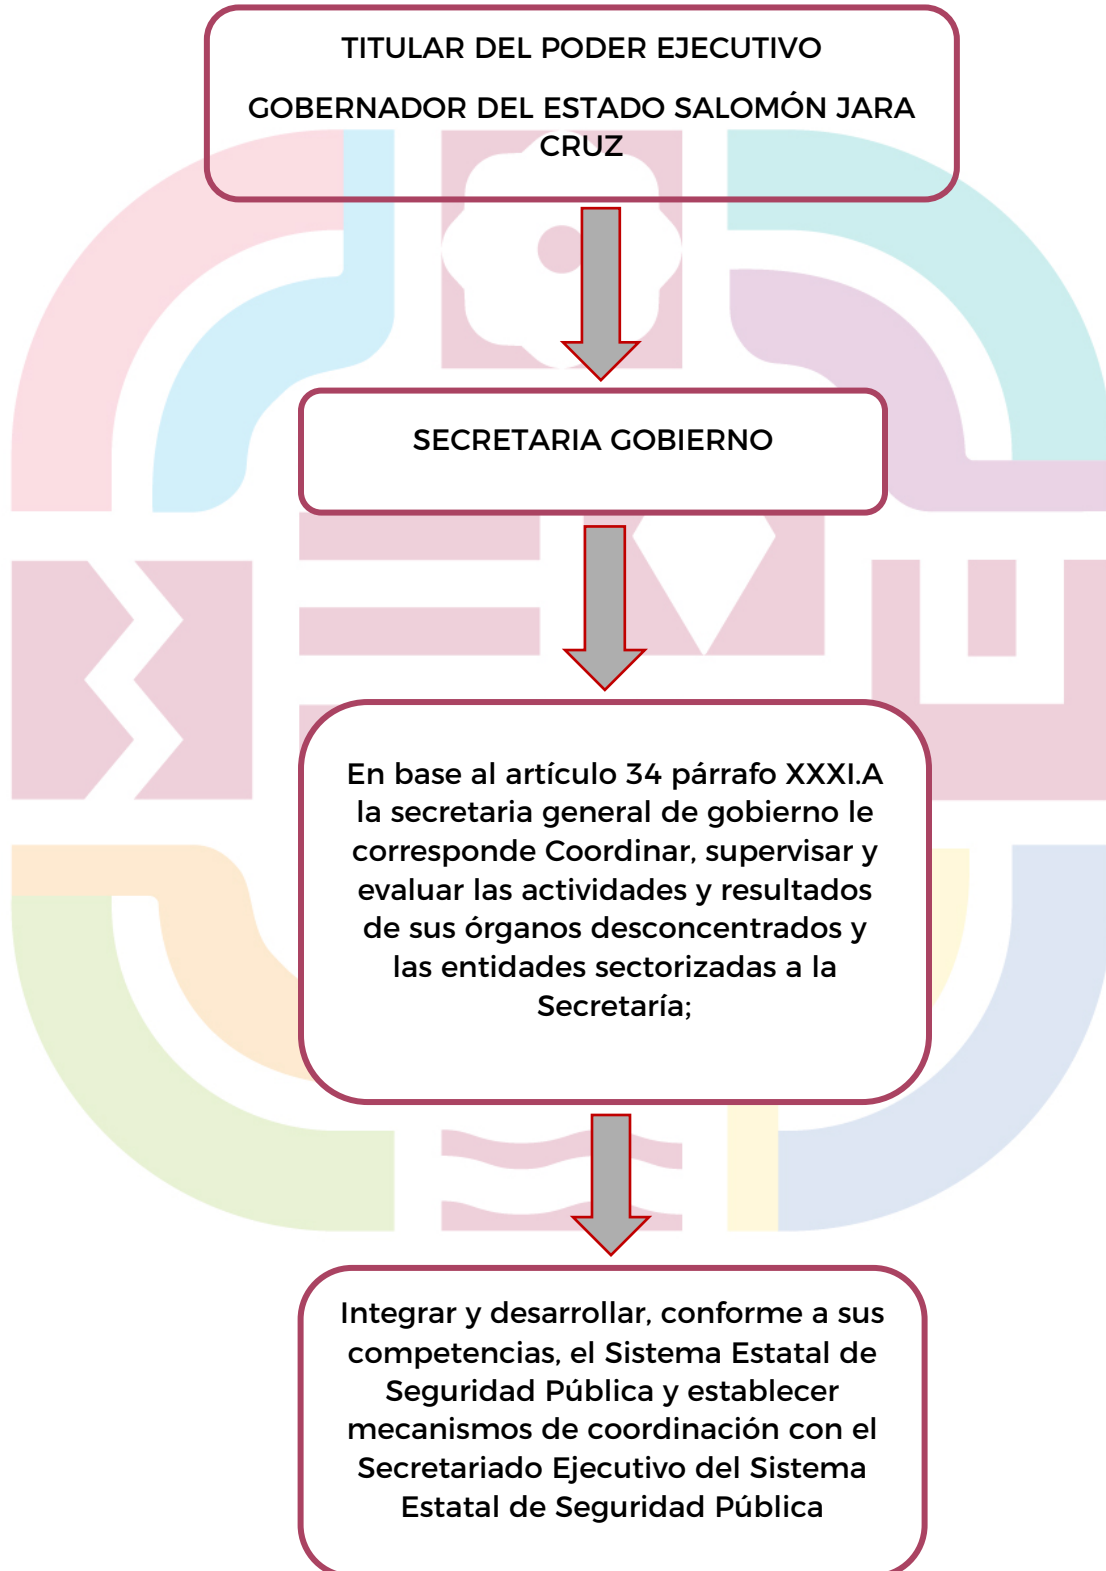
TITULAR DEL PODER EJECUTIVO

GOBERNADOR DEL ESTADO SALOMÓN JARA CRUZ

SECRETARIA GOBIERNO

En base al artículo 34 párrafo XXXI.A la secretaria general de gobierno le corresponde Coordinar, supervisar y evaluar las actividades y resultados de sus órganos desconcentrados y las entidades sectorizadas a la Secretaría;

Integrar y desarrollar, conforme a sus competencias, el Sistema Estatal de Seguridad Pública y establecer mecanismos de coordinación con el Secretariado Ejecutivo del Sistema Estatal de Seguridad Pública